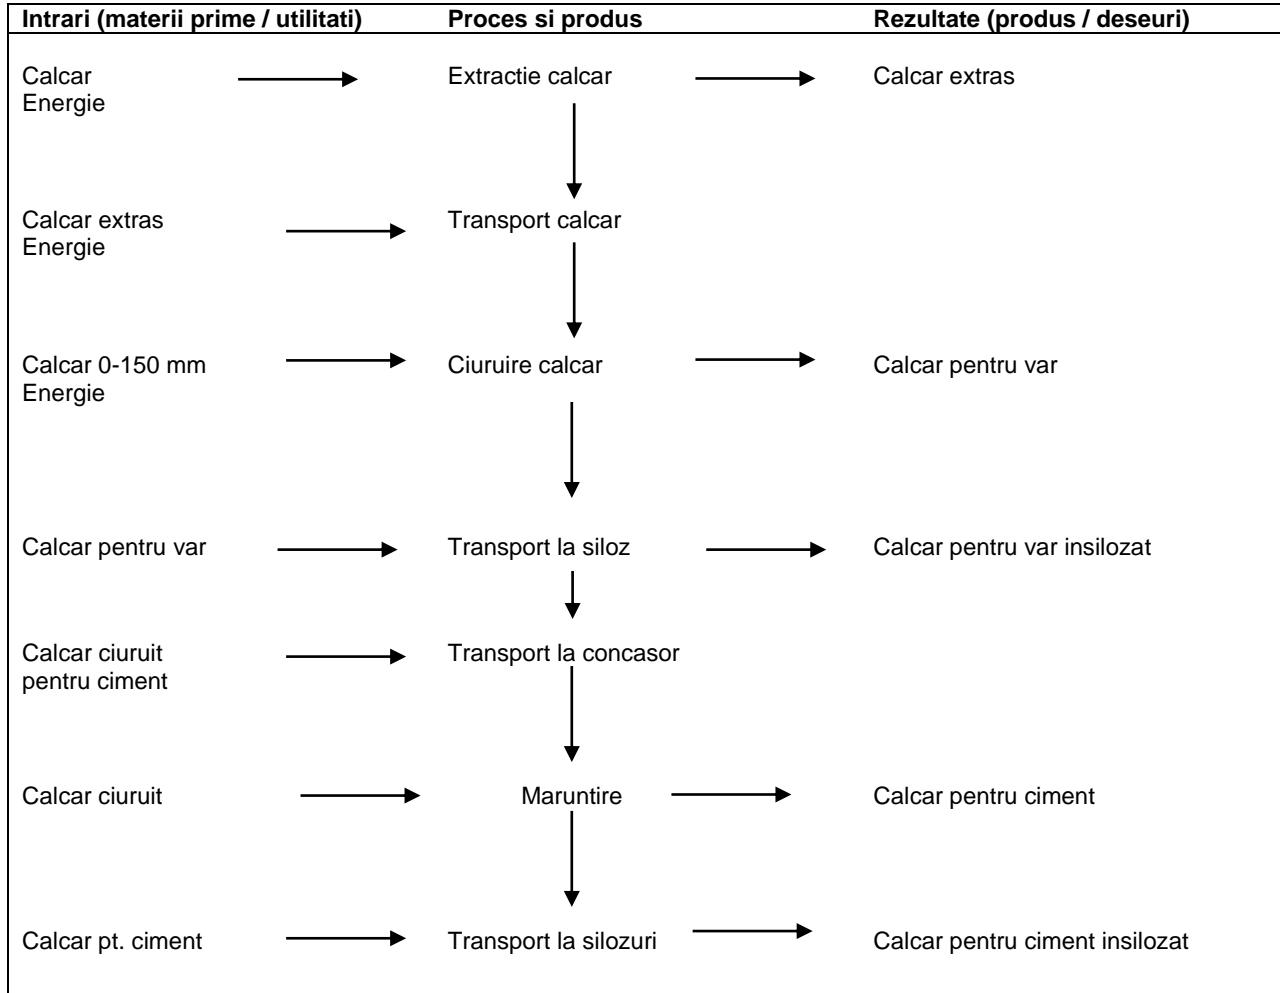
| Intrari (materii prime / utilitati) | Proces si produs | Rezultate (produs / deseuri) |
|---|---|---|
| Calcar Energie | Extractie calcar | Calcar extras |
| Calcar extras Energie | Transport calcar | |
| Calcar 0-150 mm Energie | Ciuruire calcar | Calcar pentru var |
| Calcar pentru var | Transport la siloz | Calcar pentru var insilozat |
| Calcar ciuruit pentru ciment | Transport la concasor | |
| Calcar ciuruit | Maruntire | Calcar pentru ciment |
| Calcar pt. ciment | Transport la silozuri | Calcar pentru ciment insilozat |